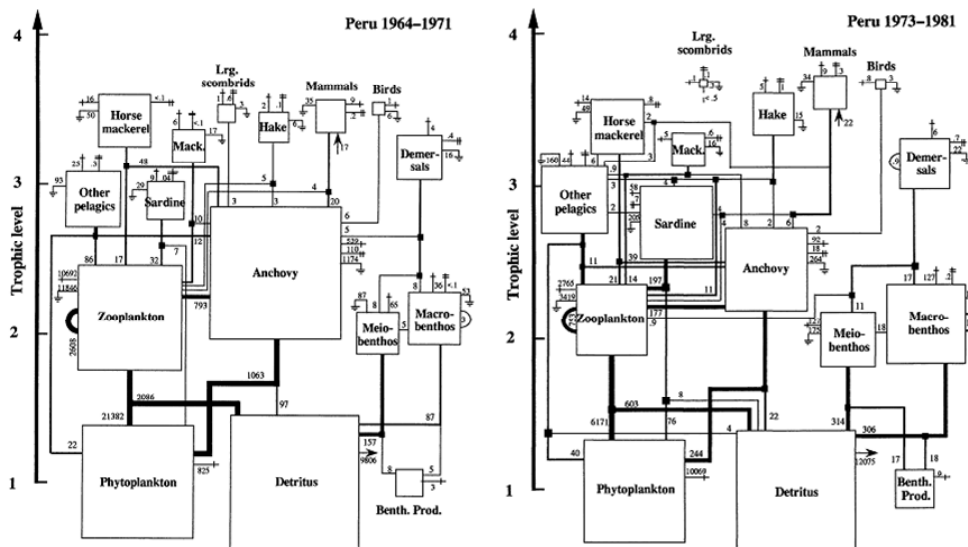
Peru 1964–1971

4
3
2
1
Trophic level

Horse mackerel
16
50
<.1
Mack.
6
<.1
Lrg. scombrids
1
6
Hake
1
6
Mammals
35
9
2
17
Birds
6
1
Demersals
4
4
16
Other pelagics
25
93
Sardine
29
9
48
5
4
20
6
10
3
3
12
7
5
Anchovy
529
110
1174
Zooplankton
86
17
32
10692
11846
2698
793
Meiobenthos
87
8
65
Macrobenthos
8
36
<.1
53
5
1063
2086
21382
97
Phytoplankton
22
825
Detritus
157
9806
87
8
5
3
Benth. Prod.

Peru 1973–1981

4
3
2
1
Trophic level

Lrg. scombrids
<.5
Mammals
34
9
3
22
Birds
8
Horse mackerel
14
48
8
Mack.
6
16
Hake
5
15
Demersals
6
7
22
Other pelagics
160
44
Sardine
58
205
Anchovy
8
2
6
2
92
18
264
Zooplankton
21
14
39
197
2765
3419
177
11
11
Meiobenthos
11
75
18
Macrobenthos
17
127
603
8
6171
40
76
244
4
22
314
306
Phytoplankton
10069
Detritus
12075
17
18
Benth. Prod.